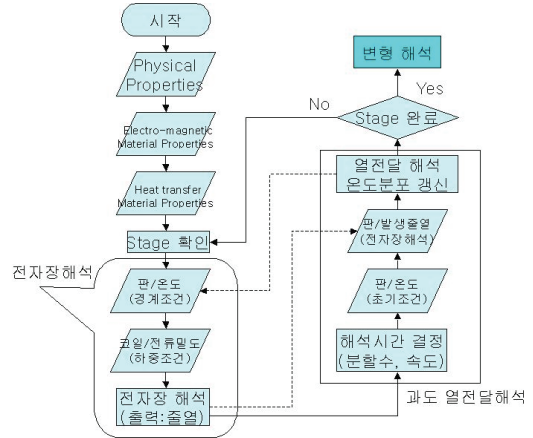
시작

Physical Properties

Electro-magnetic Material Properties

Heat transfer Material Properties

Stage 확인

전자장해석

판/온도 (경계조건)

코일/전류밀도 (하중조건)

전자장 해석 (출력:줄열)

변형 해석

Yes

No

Stage 완료

열전달 해석 온도분포 갱신

판/발생줄열 (전자장해석)

판/온도 (초기조건)

해석시간 결정 (분할수, 속도)

과도 열전달해석